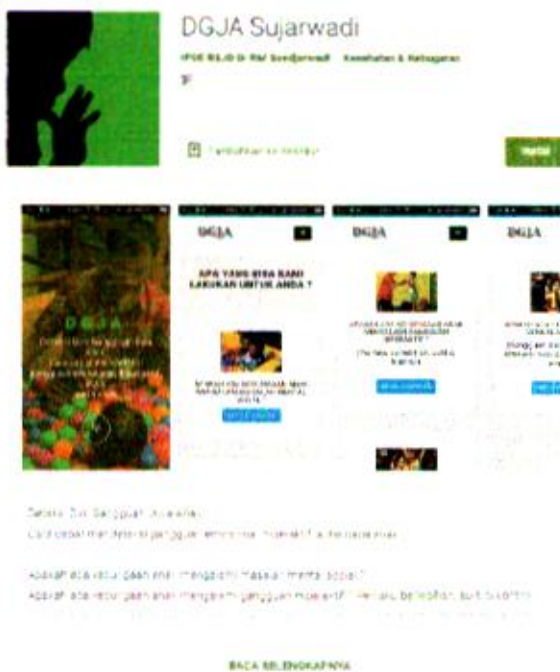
DGJA Sujarwadi

IPGE RSJD Dr RM Soedjarwadi   Kesehatan & Kebugaran

3+

Tambahkan ke Wishlist

Instal

DGJA

DGJA

DGJA

DGJA

APA YANG BISA KAMI LAKUKAN UNTUK ANDA ?

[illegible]

Deteksi Dini Gangguan Jiwa Anak

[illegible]

Apakah ada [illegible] mengalami masalah mental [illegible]?

Apakah ada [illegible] mengalami gangguan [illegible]

BACA SELENGKAPNYA